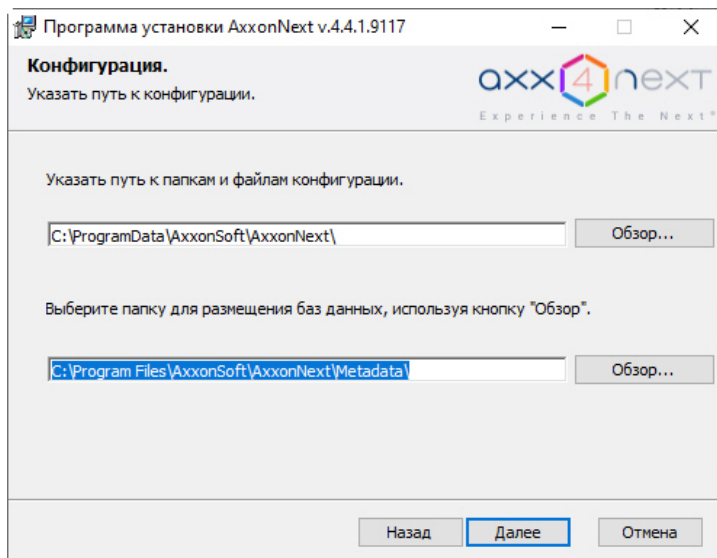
Программа установки AxxonNext v.4.4.1.9117

Конфигурация.
Указать путь к конфигурации.

axx 4 next
Experience The Next®

Указать путь к папкам и файлам конфигурации.

C:\ProgramData\AxxonSoft\AxxonNext\

Обзор...

Выберите папку для размещения баз данных, используя кнопку "Обзор".

C:\Program Files\AxxonSoft\AxxonNext\Metadata\

Обзор...

Назад

Далее

Отмена